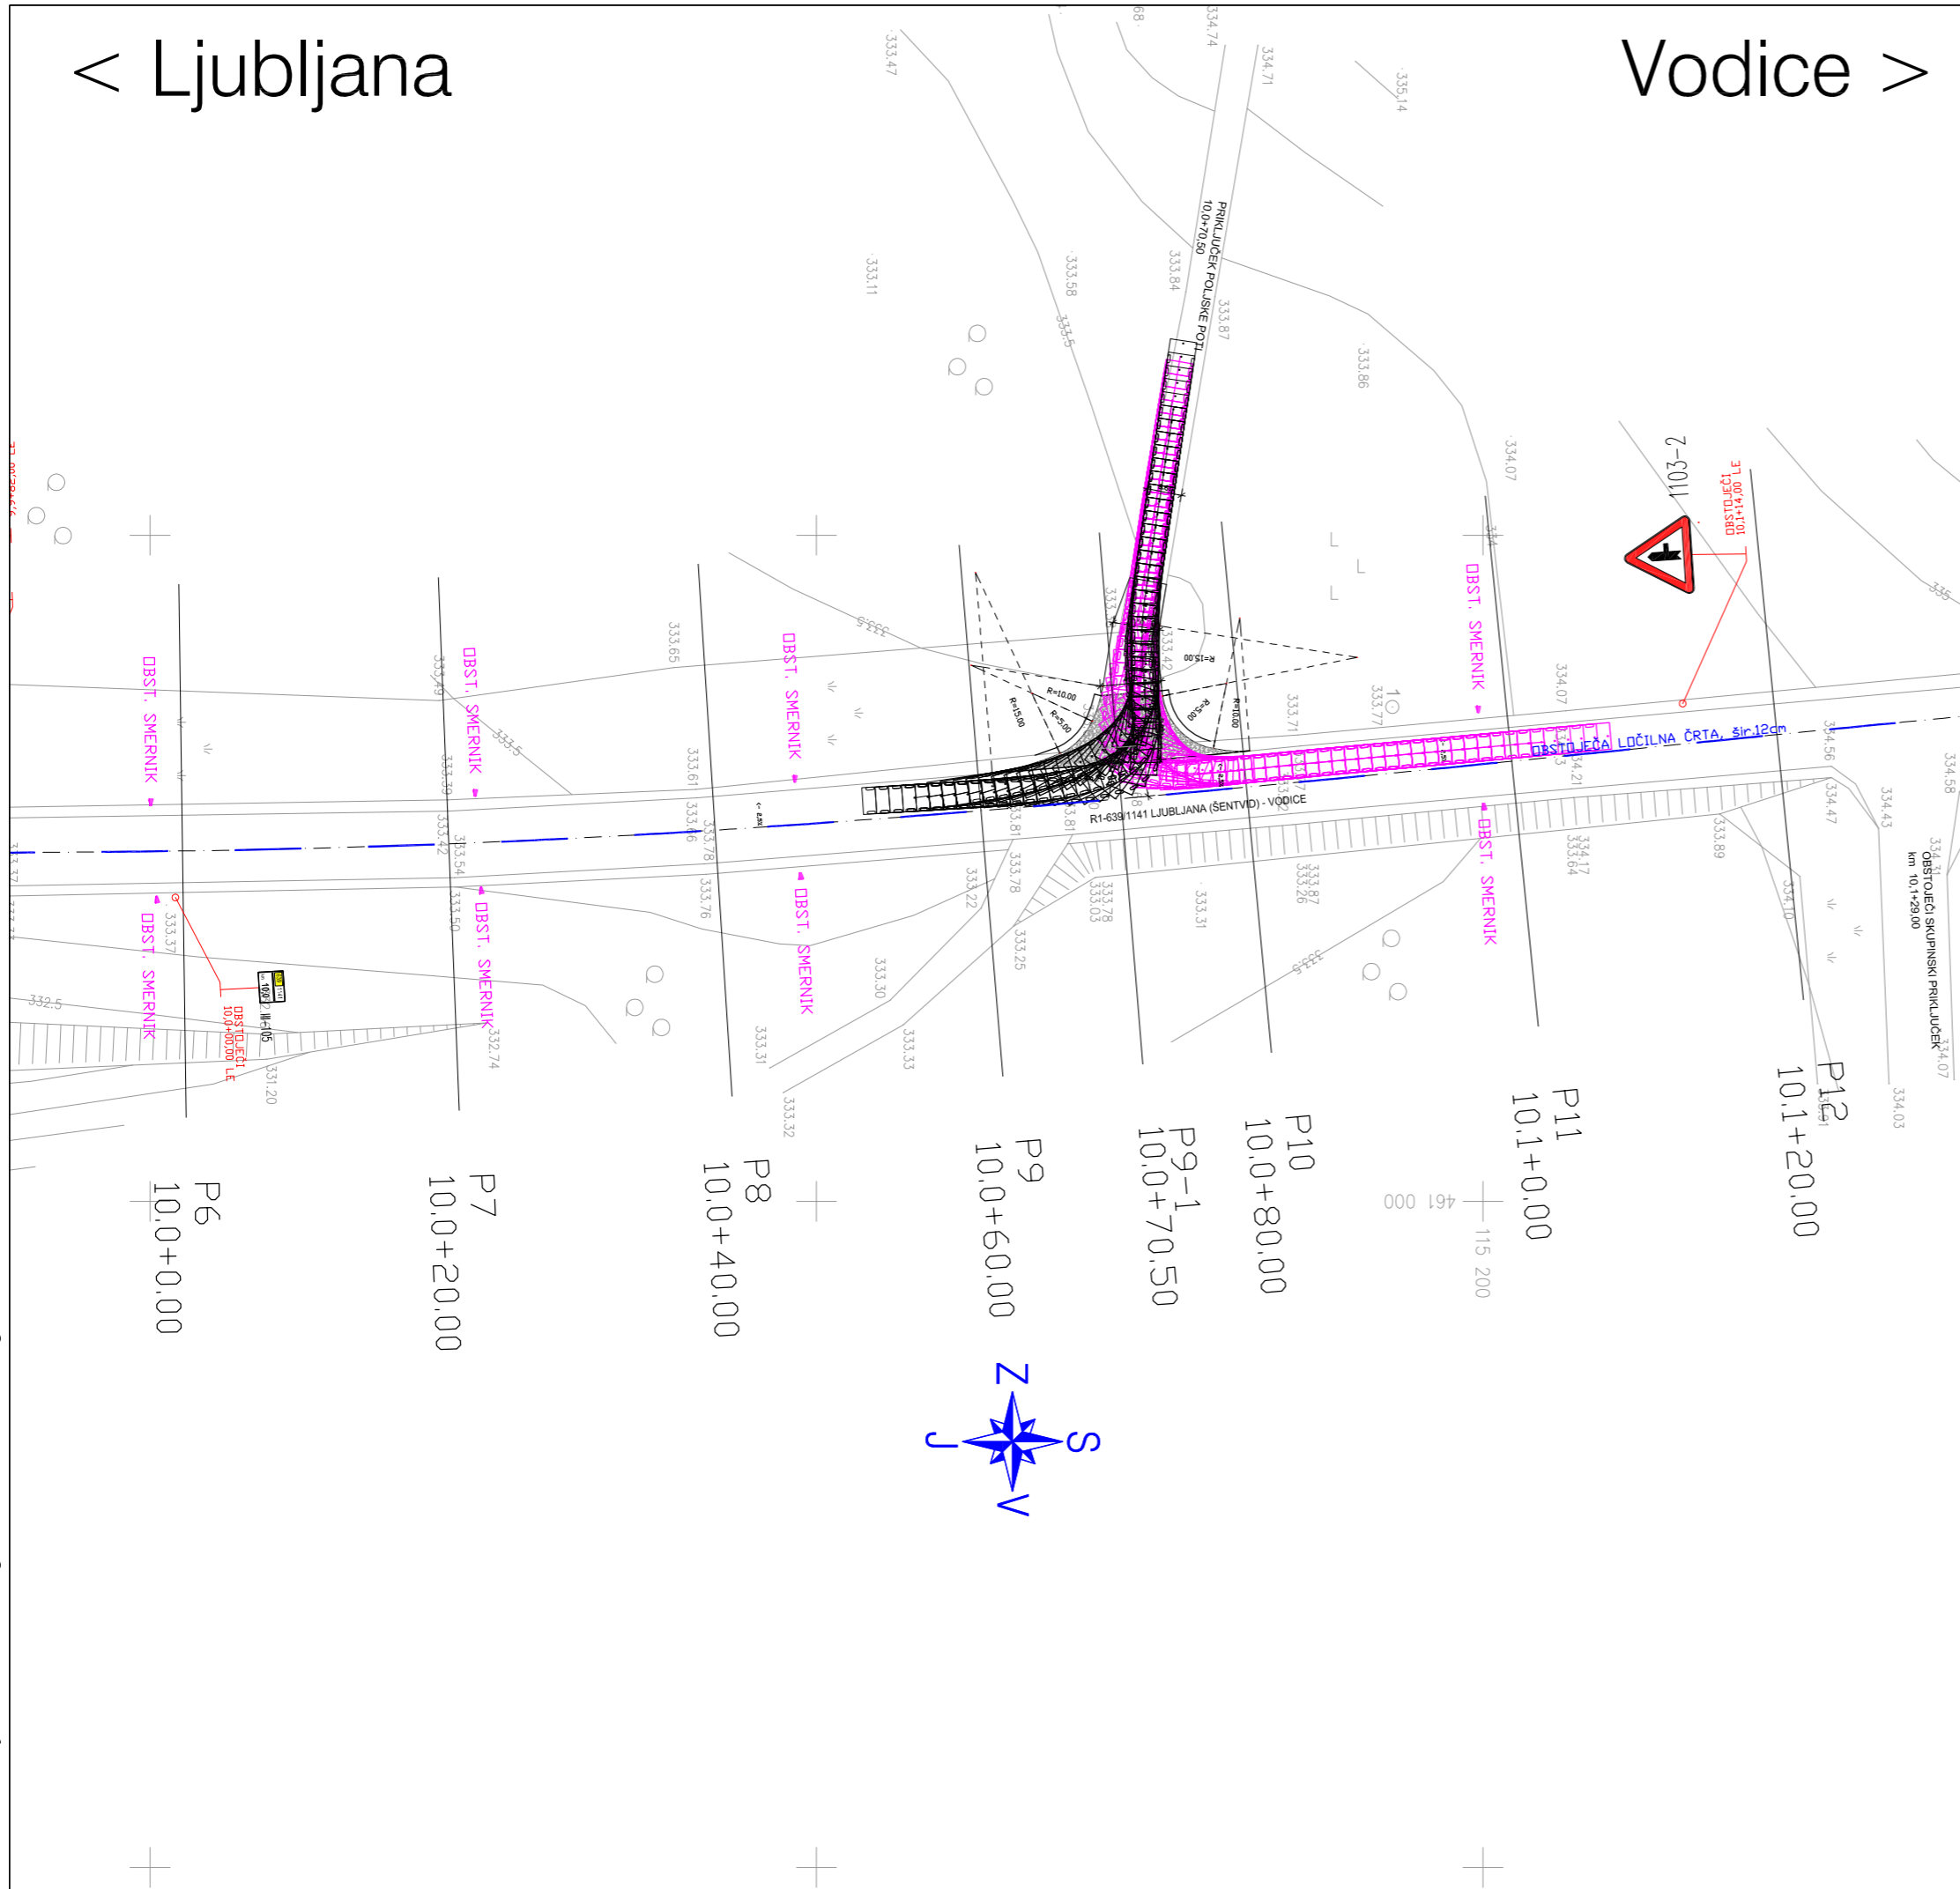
< Ljubljana

Vodice >

PRIKLJUČEK POLJSKE POTI
10,0+70,50

333,47
334,74
334,71
335,14
333,11
333,58
333,84
333,87
333,86
334,07

1103-2

OBSTOJEČI
10,1+14,00 LE

OBST. SMERNIK
OBST. SMERNIK
OBST. SMERNIK
OBST. SMERNIK
OBST. SMERNIK
OBST. SMERNIK
OBST. SMERNIK

R=10,00
R=15,00
R=5,00
R=15,00
R=5,00
R=10,00

OBSTOJEČA LOČILNA ČRTA, šir.12cm

R1-639/1141 LJUBLJANA (ŠENTVID) - VODICE

OBSTOJEČI SKUPINSKI PRIKLJUČEK
km 10,1+29,00

OBSTOJEČI
10,0+00,00 LE

333,65
333,61
333,46
333,78
333,76
333,49
333,39
333,42
333,54
333,50
333,37
332,74
331,20
332,5
333,31
333,32
333,30
333,33
333,22
333,78
333,25
333,71
333,77
334,07
334,21
334,56
334,58
334,43
334,47
333,89
334,17
333,64
333,87
333,26
333,78
333,03
333,31
334,10
334,03
334,07

P6
10,0+0,00

P7
10,0+20,00

P8
10,0+40,00

P9
10,0+60,00

P9-1
10,0+70,50

P10
10,0+80,00

P11
10,1+0,00

P12
10,1+20,00

461 000
115 200

Z
S
J
V